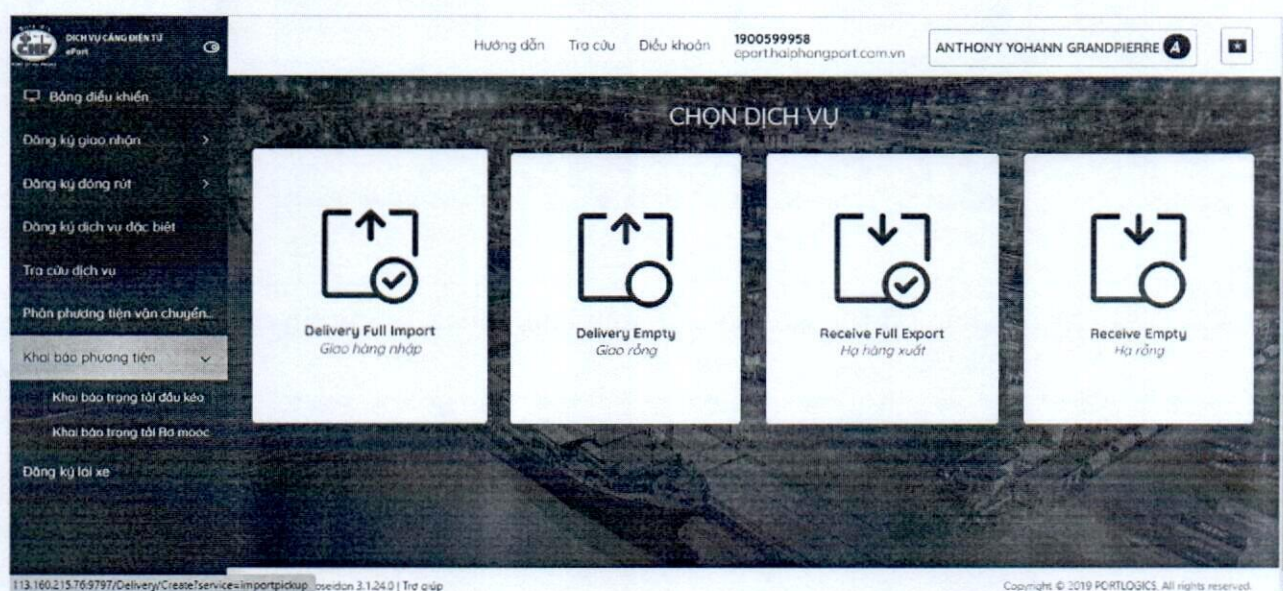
CHP
DỊCH VỤ CẢNG ĐIỆN TỬ
ePort

Hướng dẫn Tra cứu Điều khoản 1900599958 eport.haiphongport.com.vn ANTHONY YOHANN GRANDPIERRE A

Bảng điều khiển
Đăng ký giao nhận
Đăng ký đóng rút
Đăng ký dịch vụ đặc biệt
Tra cứu dịch vụ
Phân phương tiện vận chuyển...
Khai báo phương tiện
Khai báo trọng tải đầu kéo
Khai báo trọng tải Rơ mooc
Đăng ký lái xe

CHỌN DỊCH VỤ

Delivery Full Import
Giao hàng nhập

Delivery Empty
Giao rỗng

Receive Full Export
Hạ hàng xuất

Receive Empty
Hạ rỗng

113.160.215.76:9797/Delivery/Create?service=importpickup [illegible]oseidon 3.1.24.0 | Trợ giúp

Copyright © 2019 PORTLOGICS. All rights reserved.